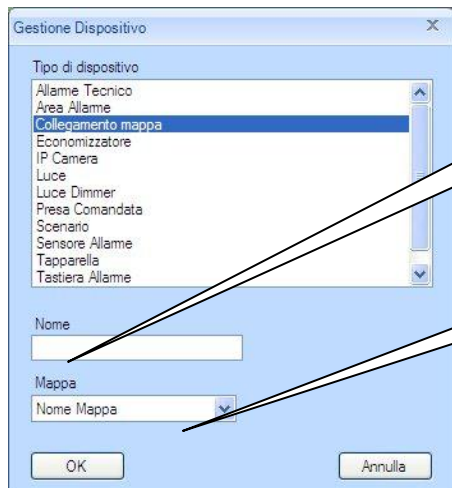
Gestione Dispositivo

X

Tipo di dispositivo

Allarme Tecnico
Area Allarme
Collegamento mappa
Economizzatore
IP Camera
Luce
Luce Dimmer
Presa Comandata
Scenario
Sensore Allarme
Tapparella
Tastiera Allarme

Nome

Mappa

Nome Mappa

OK

Annulla